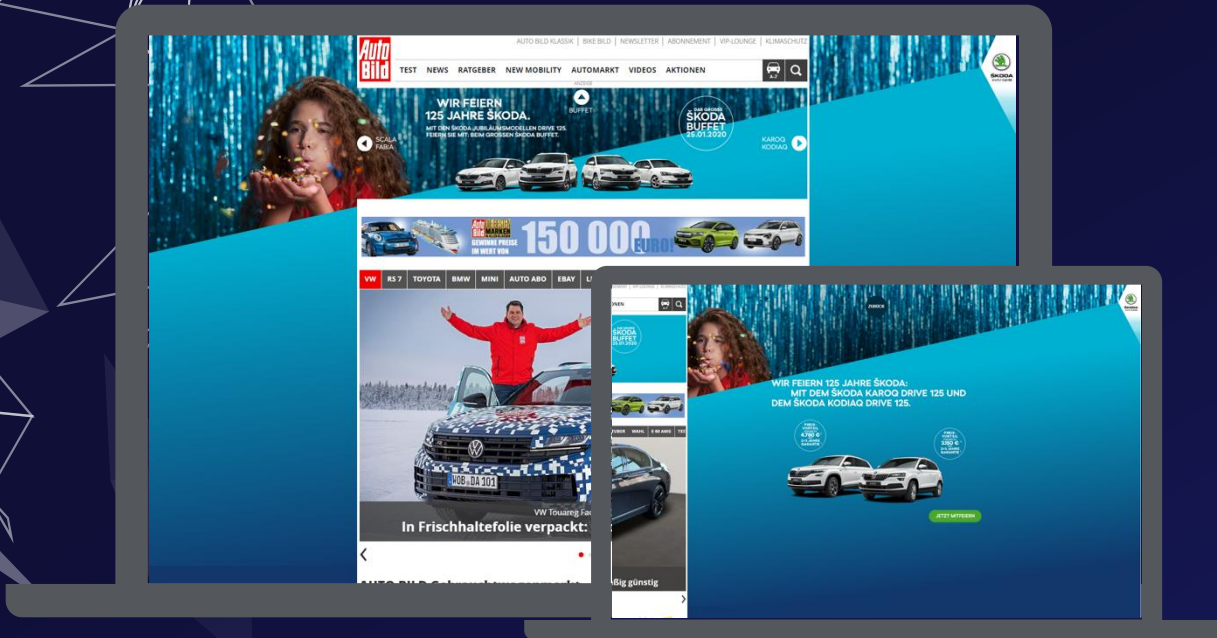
Auto Bild

AUTO BILD KLASSIK | BIKE BILD | NEWSLETTER | ABONNEMENT | VIP-LOUNGE | KLIMASCHUTZ

TEST NEWS RATGEBER NEW MOBILITY AUTOMARKT VIDEOS AKTIONEN

A-Z

ŠKODA

ANZEIGE

BUFFET

WIR FEIERN 125 JAHRE ŠKODA.

MIT DEN ŠKODA JUBILÄUMSMODELLEN DRIVE 125. FEIERN SIE MIT: BEIM GROSSEN ŠKODA BUFFET.

DAS GROSSE ŠKODA BUFFET 25.01.2020

SCALA FABIA

KAROQ KODIAQ

Auto Bild

GEWINNE PREISE IM WERT VON

150 000 EURO

VW RS 7 TOYOTA BMW MINI AUTO ABO EBAY

VW Touareg Fa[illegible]

In Frischhaltefolie verpackt:

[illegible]

ŠKODA BUFFET 25.01.2020

ZURÜCK

WIR FEIERN 125 JAHRE ŠKODA: MIT DEM ŠKODA KAROQ DRIVE 125 UND DEM ŠKODA KODIAQ DRIVE 125.

JETZT MITFEIERN

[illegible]ßig günstig